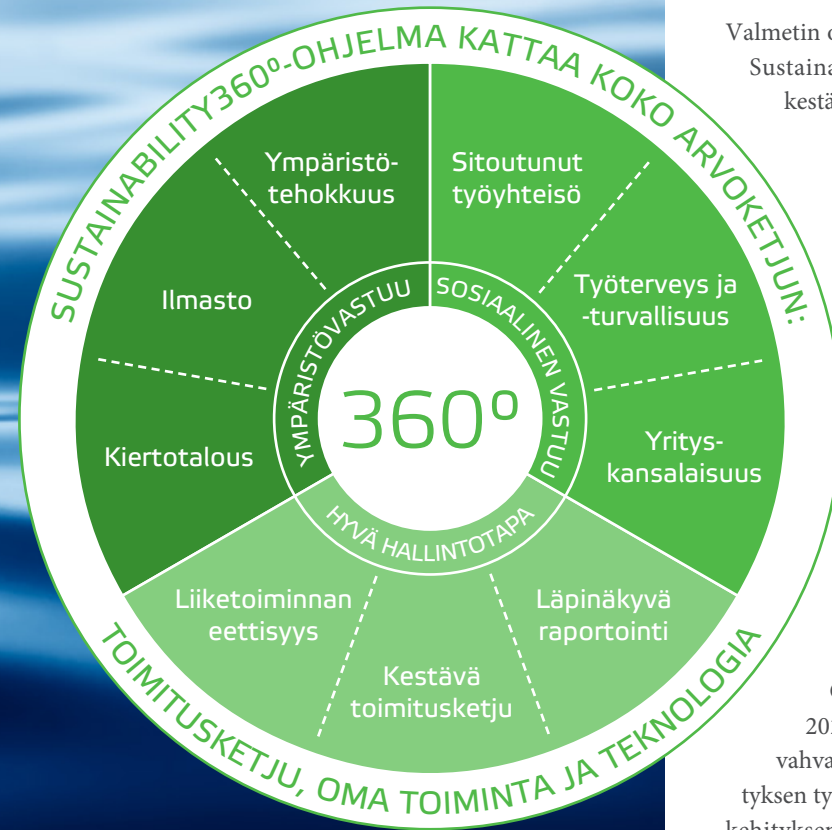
SUSTAINABILITY360º-OHJELMA KATTAA KOKO ARVOKETJUN:

Ympäristötehokkuus

Sitoutunut työyhteisö

Ilmasto

Työterveys ja -turvallisuus

YMPÄRISTÖVASTUU

SOSIAALINEN VASTUU

360º

Kiertotalous

Yrityskansalaisuus

HYVÄ HALLINTOTAPA

Liiketoiminnan eettisyys

Läpinäkyvä raportointi

Kestävä toimitusketju

TOIMITUSKETJU, OMA TOIMINTA JA TEKNOLOGIA

Valmetin o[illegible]
Sustaina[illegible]
kestä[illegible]

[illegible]
20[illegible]
vahva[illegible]
tyksen ty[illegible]
kehityksen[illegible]